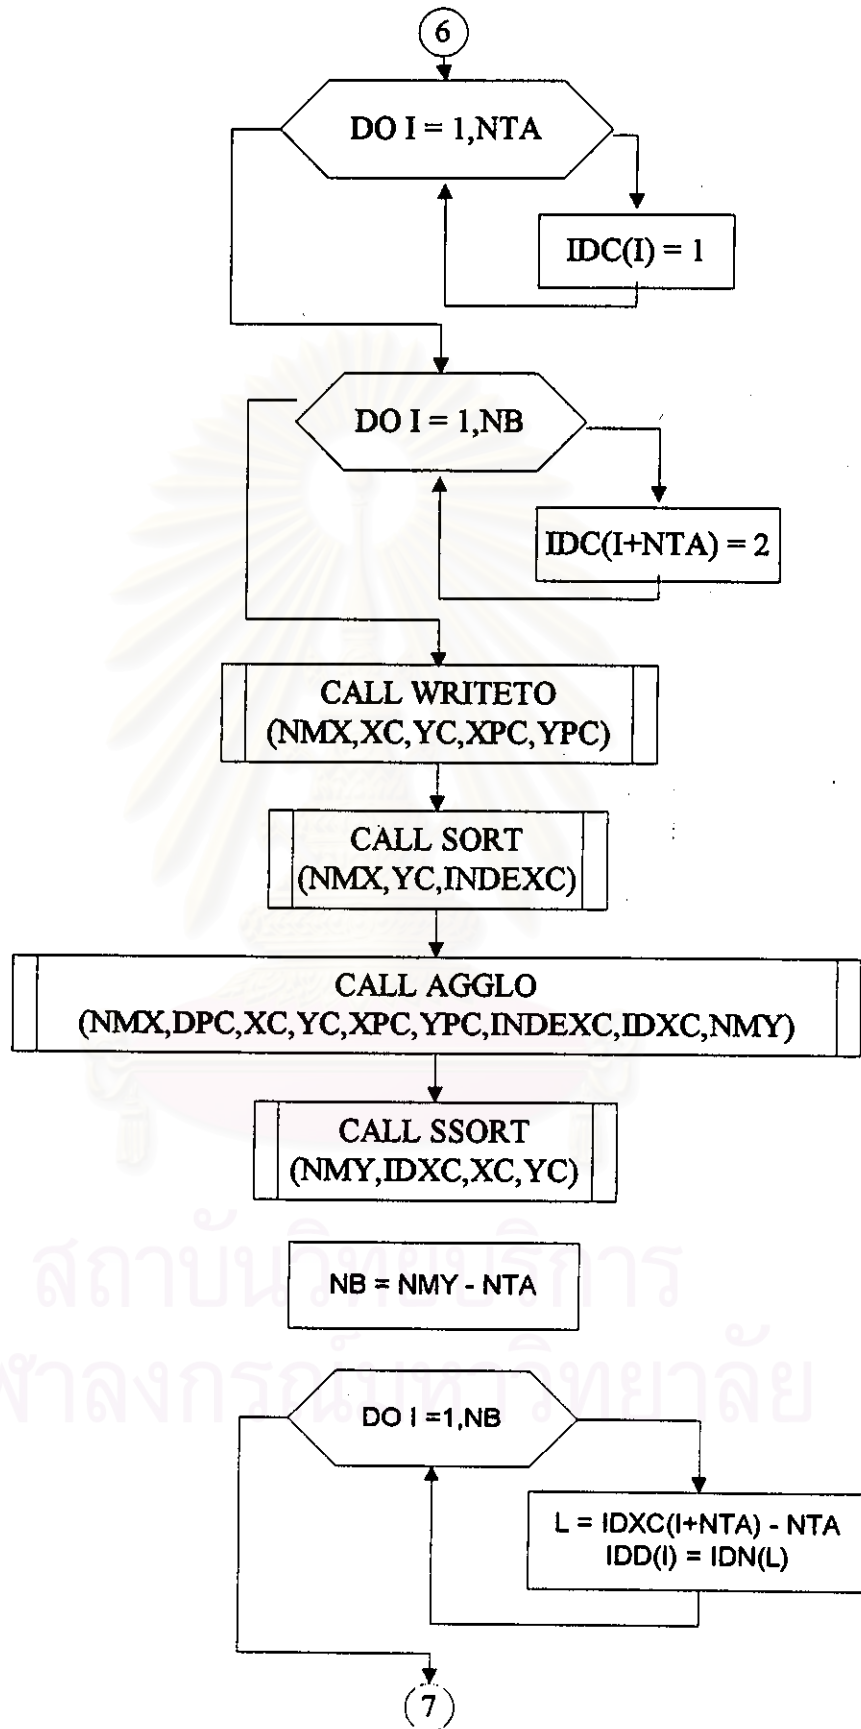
6

DO I = 1,NTA

IDC(I) = 1

DO I = 1,NB

IDC(I+NTA) = 2

CALL WRITETO (NMX,XC,YC,XPC,YPC)

CALL SORT (NMX,YC,INDEXC)

CALL AGGLO (NMX,DPC,XC,YC,XPC,YPC,INDEXC,IDXC,NMY)

CALL SSORT (NMY,IDXC,XC,YC)

NB = NMY - NTA

DO I =1,NB

L = IDXC(I+NTA) - NTA
IDD(I) = IDN(L)

7

สถาบันวิทยบริการ
จุฬาลงกรณ์มหาวิทยาลัย